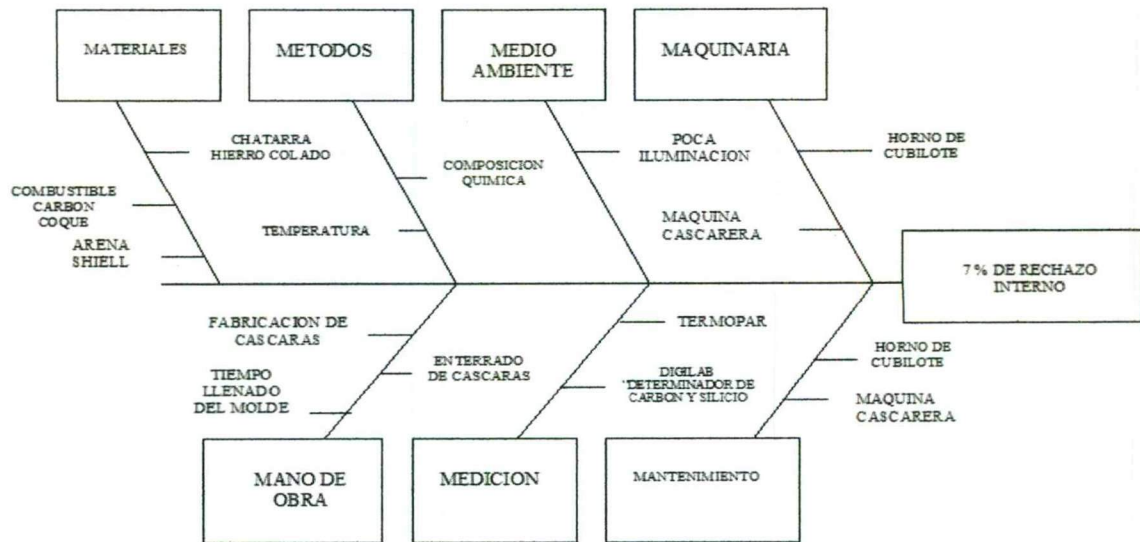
MATERIALES

METODOS

MEDIO AMBIENTE

MAQUINARIA

CHATARRA HIERRO COLADO

COMBUSTIBLE CARBON COQUE

ARENA SHIELL

COMPOSICION QUIMICA

TEMPERATURA

POCA ILUMINACION

MAQUINA CASCARERA

HORNO DE CUBILOTE

7% DE RECHAZO INTERNO

FABRICACION DE CASCARAS

TIEMPO LLENADO DEL MOLDE

ENTERRADO DE CASCARAS

TERMOPAR

DIGILAB "DETERMINADOR DE CARBON Y SILICIO

HORNO DE CUBILOTE

MAQUINA CASCARERA

MANO DE OBRA

MEDICION

MANTENIMIENTO